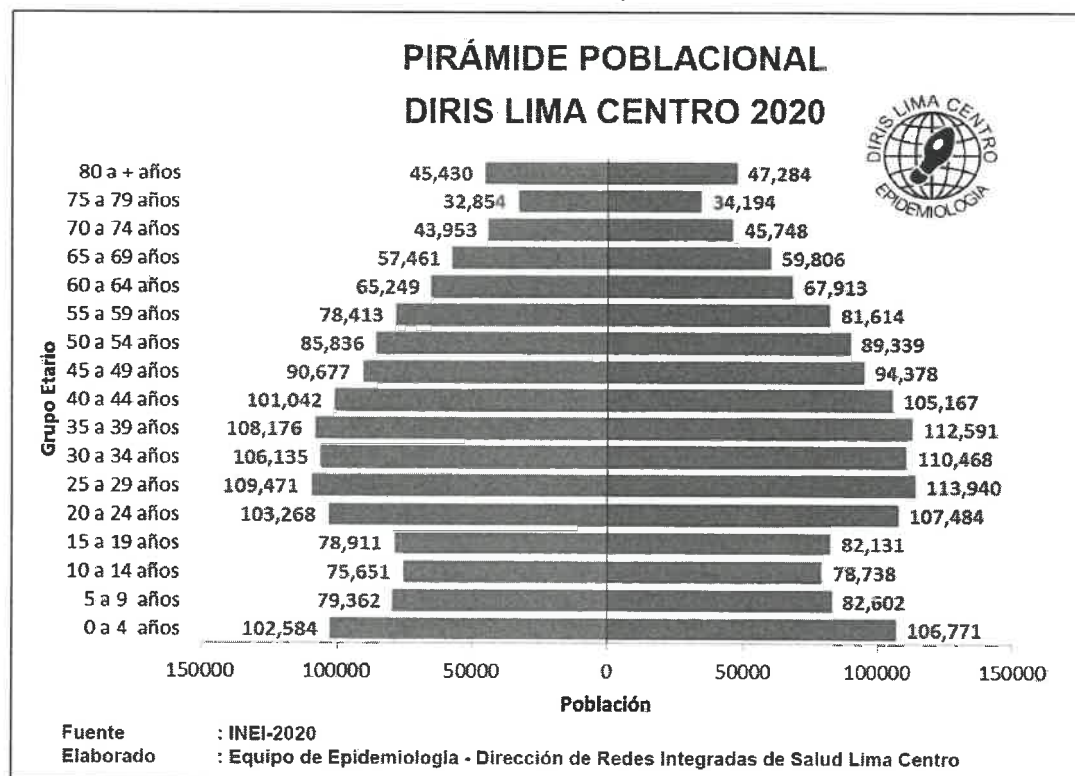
PIRÁMIDE POBLACIONAL
DIRIS LIMA CENTRO 2020

DIRIS LIMA CENTRO
EPIDEMIOLOGIA

| Grupo Etario | | |
|---|---|---|
| 80 a + años | 45,430 | 47,284 |
| 75 a 79 años | 32,854 | 34,194 |
| 70 a 74 años | 43,953 | 45,748 |
| 65 a 69 años | 57,461 | 59,806 |
| 60 a 64 años | 65,249 | 67,913 |
| 55 a 59 años | 78,413 | 81,614 |
| 50 a 54 años | 85,836 | 89,339 |
| 45 a 49 años | 90,677 | 94,378 |
| 40 a 44 años | 101,042 | 105,167 |
| 35 a 39 años | 108,176 | 112,591 |
| 30 a 34 años | 106,135 | 110,468 |
| 25 a 29 años | 109,471 | 113,940 |
| 20 a 24 años | 103,268 | 107,484 |
| 15 a 19 años | 78,911 | 82,131 |
| 10 a 14 años | 75,651 | 78,738 |
| 5 a 9 años | 79,362 | 82,602 |
| 0 a 4 años | 102,584 | 106,771 |

150000 100000 50000 0 50000 100000 150000
Población

Fuente : INEI-2020
Elaborado : Equipo de Epidemiologia - Dirección de Redes Integradas de Salud Lima Centro